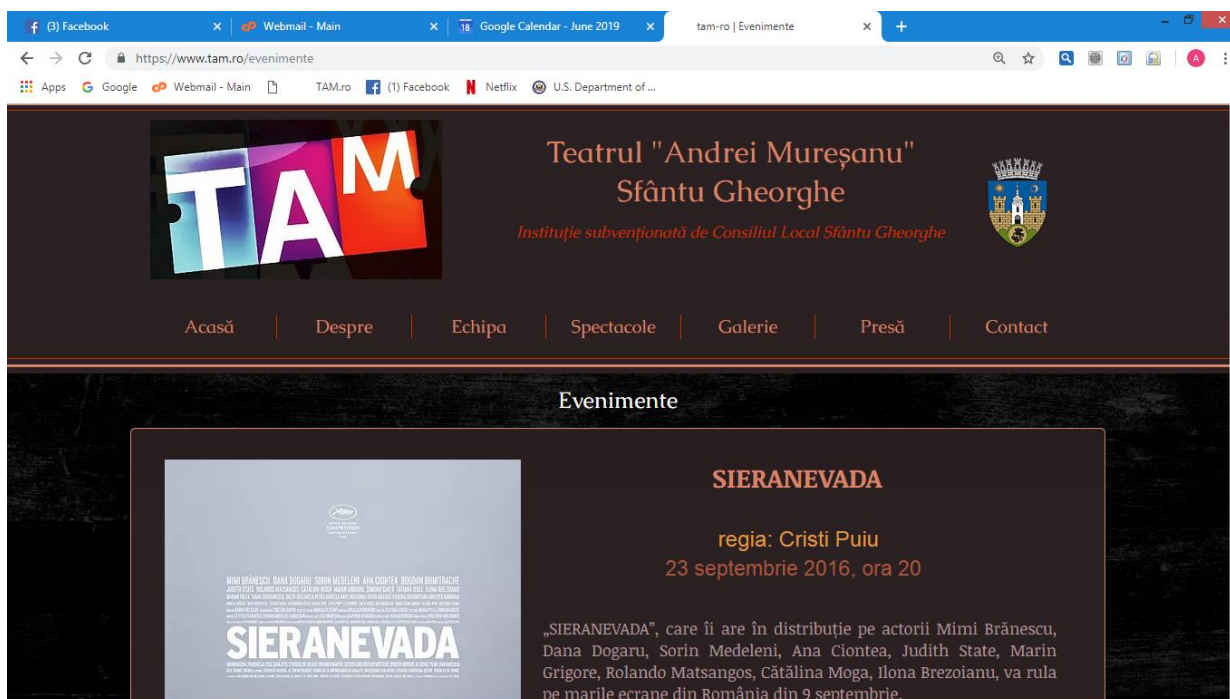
(3) Facebook × Webmail - Main × 18 Google Calendar - June 2019 × tam-ro | Evenimente × +

https://www.tam.ro/evenimente

Apps Google Webmail - Main TAM.ro (1) Facebook Netflix U.S. Department of ...

TAM

Teatrul "Andrei Mureşanu"
Sfântu Gheorghe
Instituţie subvenţionată de Consiliul Local Sfântu Gheorghe

Acasă | Despre | Echipa | Spectacole | Galerie | Presă | Contact

Evenimente

MIMI BRĂNESCU DANA DOGARU SORIN MEDELENI ANA CIONTEA BOGDAN DUMITRACHE
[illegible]
SIERANEVADA
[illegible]

SIERANEVADA

regia: Cristi Puiu
23 septembrie 2016, ora 20

„SIERANEVADA", care îi are în distribuţie pe actorii Mimi Brănescu, Dana Dogaru, Sorin Medeleni, Ana Ciontea, Judith State, Marin Grigore, Rolando Matsangos, Cătălina Moga, Ilona Brezoianu, va rula pe marile ecrane din România din 9 septembrie.